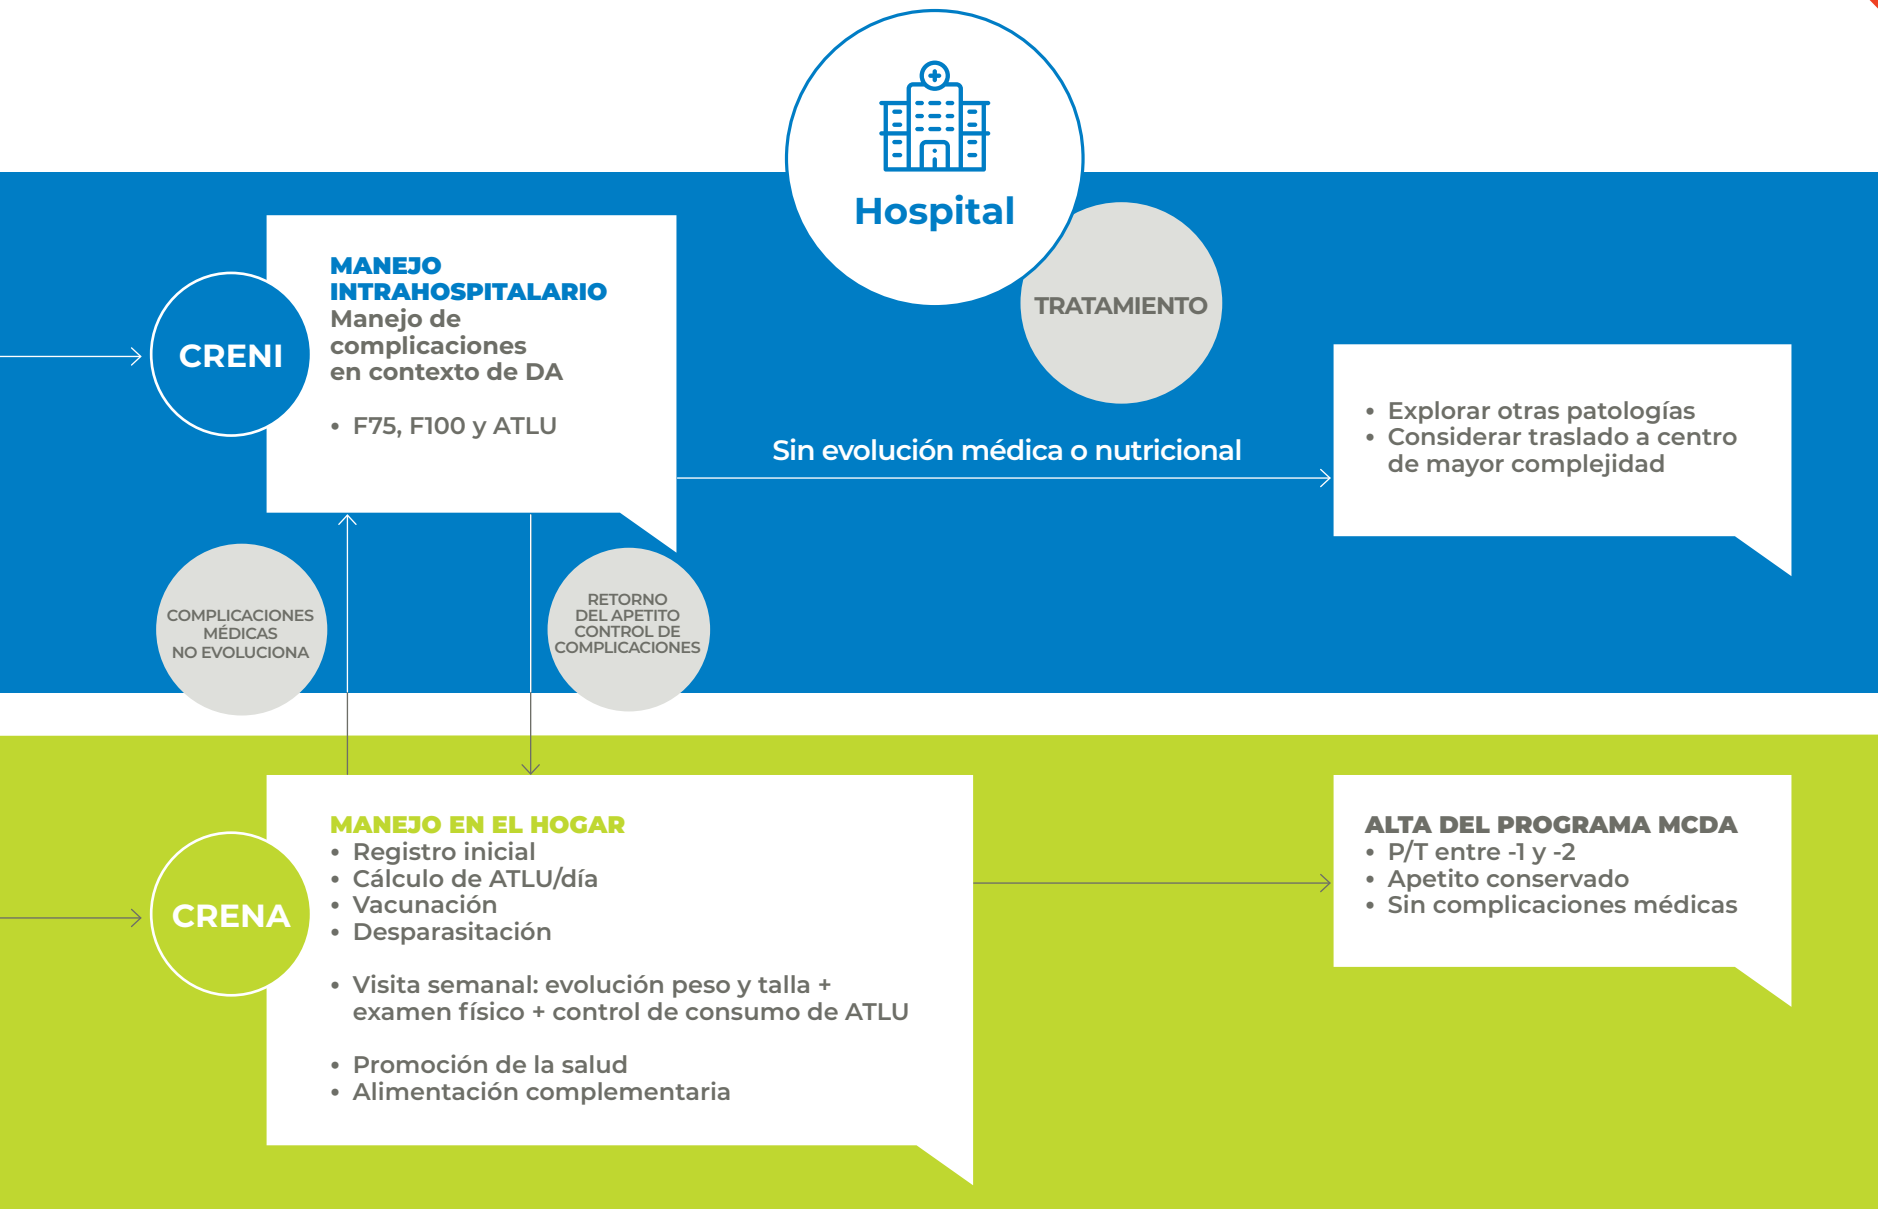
Hospital

TRATAMIENTO

CRENI

MANEJO INTRAHOSPITALARIO
Manejo de complicaciones en contexto de DA

• F75, F100 y ATLU

Sin evolución médica o nutricional

• Explorar otras patologías
• Considerar traslado a centro de mayor complejidad

COMPLICACIONES MÉDICAS NO EVOLUCIONA

RETORNO DEL APETITO CONTROL DE COMPLICACIONES

CRENA

MANEJO EN EL HOGAR
• Registro inicial
• Cálculo de ATLU/día
• Vacunación
• Desparasitación

• Visita semanal: evolución peso y talla + examen físico + control de consumo de ATLU

• Promoción de la salud
• Alimentación complementaria

ALTA DEL PROGRAMA MCDA
• P/T entre -1 y -2
• Apetito conservado
• Sin complicaciones médicas